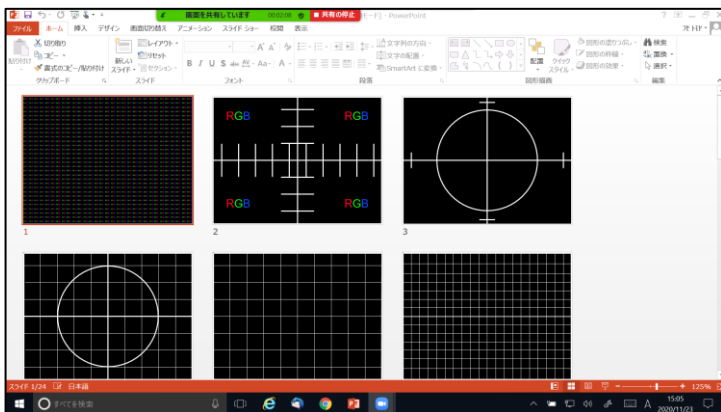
画面を共有しています 00:02:08 ■ 共有の停止 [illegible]ド] - PowerPoint

ファイル ホーム 挿入 デザイン 画面切り替え アニメーション スライド ショー 校閲 表示

切り取り
コピー
書式のコピー/貼り付け
貼り付け
クリップボード

新しいスライド
レイアウト
リセット
セクション
スライド

B I U S abc AV Aa A
フォント

文字列の方向
文字の配置
SmartArt に変換
段落

配置
クイック スタイル
図形の塗りつぶし
図形の枠線
図形の効果
図形描画

検索
置換
選択
編集

RGB RGB RGB RGB

1 2 3

スライド 1/24 日本語

125%

すべてを検索

15:05
2020/11/23